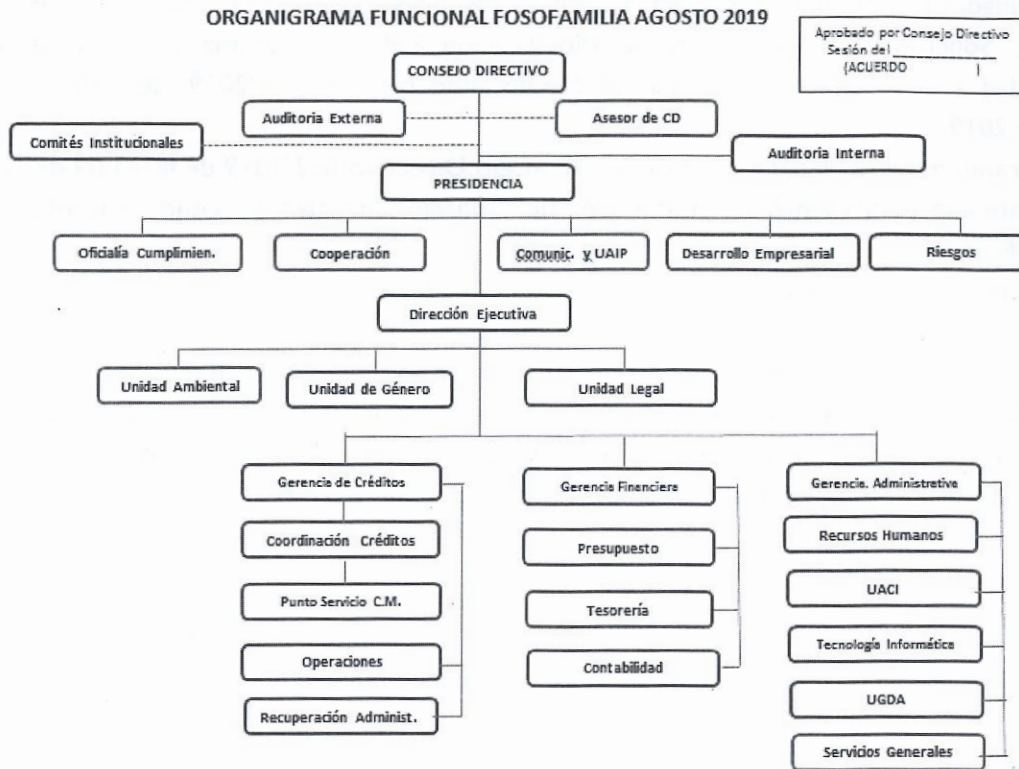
ORGANIGRAMA FUNCIONAL FOSOFAMILIA AGOSTO 2019

Aprobado por Consejo Directivo
Sesión del
(ACUERDO

CONSEJO DIRECTIVO

Auditoria Externa

Asesor de CD

Comités Institucionales

Auditoria Interna

PRESIDENCIA

Oficialía Cumplimien.

Cooperación

Comunic. y UAIP

Desarrollo Empresarial

Riesgos

Dirección Ejecutiva

Unidad Ambiental

Unidad de Género

Unidad Legal

Gerencia de Créditos

Coordinación Créditos

Punto Servicio C.M.

Operaciones

Recuperación Administ.

Gerencia Financiera

Presupuesto

Tesorería

Contabilidad

Gerencia. Administrativa

Recursos Humanos

UACI

Tecnología Informática

UGDA

Servicios Generales